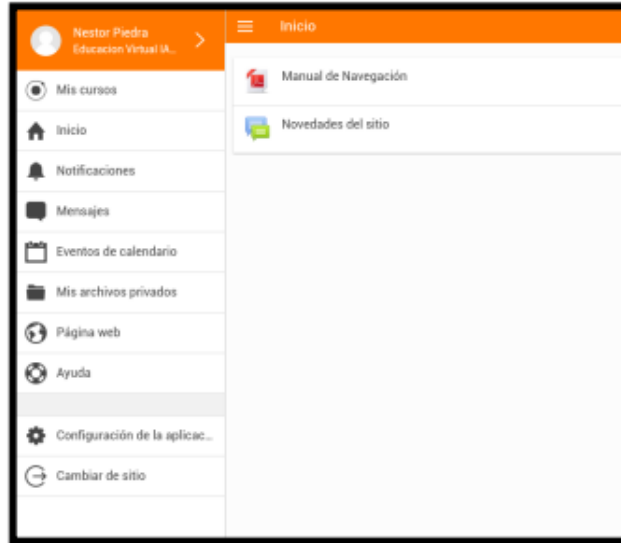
Nestor Piedra
Educacion Virtual IA...

Inicio

Manual de Navegación

Novedades del sitio

Mis cursos

Inicio

Notificaciones

Mensajes

Eventos de calendario

Mis archivos privados

Página web

Ayuda

Configuración de la aplicac...

Cambiar de sitio